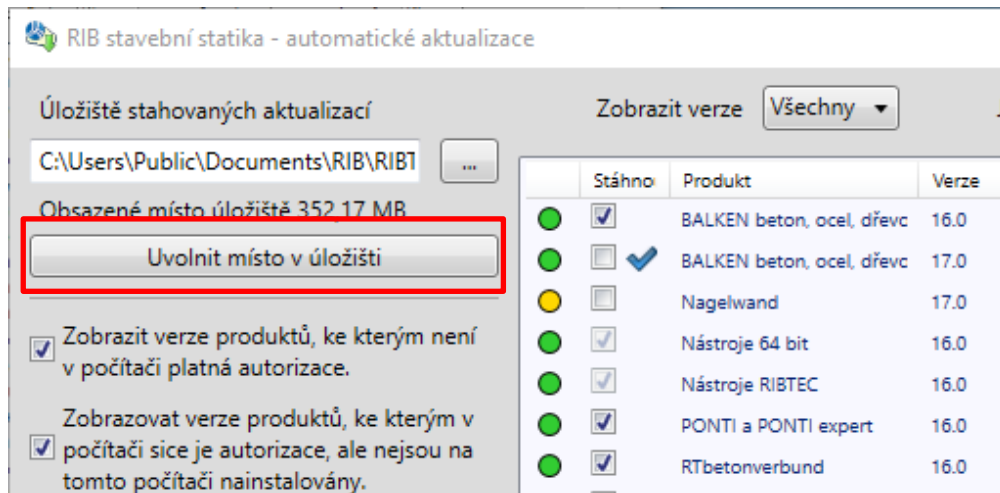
RIB stavební statika - automatické aktualizace

Úložiště stahovaných aktualizací

C:\Users\Public\Documents\RIB\RIBT

...

Obsazené místo úložiště 352,17 MB

Uvolnit místo v úložišti

Zobrazit verze produktů, ke kterým není v počítači platná autorizace.

Zobrazovat verze produktů, ke kterým v počítači sice je autorizace, ale nejsou na tomto počítači nainstalovány.

Zobrazit verze Všechny

| | Stáhno | Produkt | Verze |
|---|---|---|---|
| | ☑ | BALKEN beton, ocel, dřevc | 16.0 |
| | ☐ ✔ | BALKEN beton, ocel, dřevc | 17.0 |
| | ☐ | Nagelwand | 17.0 |
| | ☑ | Nástroje 64 bit | 16.0 |
| | ☑ | Nástroje RIBTEC | 16.0 |
| | ☑ | PONTI a PONTI expert | 16.0 |
| | ☑ | RTbetonverbund | 16.0 |